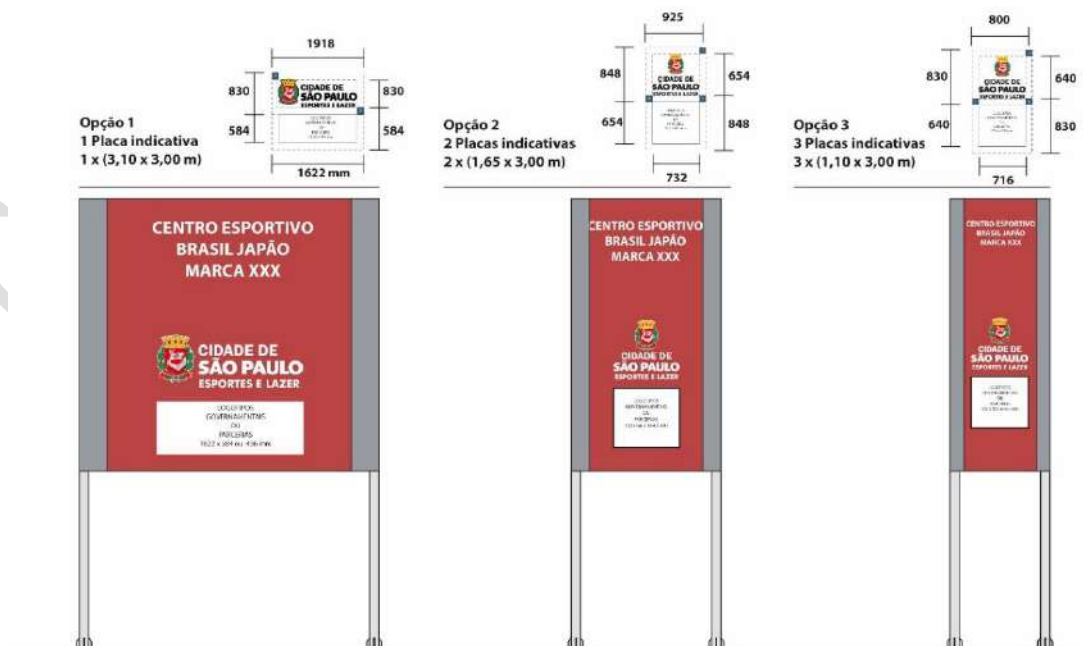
1918

830

584

830

584

1622 mm

Opção 1
1 Placa indicativa
1 x (3,10 x 3,00 m)

CENTRO ESPORTIVO
BRASIL JAPÃO
MARCA XXX

CIDADE DE
SÃO PAULO
ESPORTES E LAZER

LOGOTIPOS
GOVERNAMENTAIS
OU
PARCEIRAS
1622 x 584 ou 436 mm

925

848

654

654

848

732

Opção 2
2 Placas indicativas
2 x (1,65 x 3,00 m)

CENTRO ESPORTIVO
BRASIL JAPÃO
MARCA XXX

CIDADE DE
SÃO PAULO
ESPORTES E LAZER

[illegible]

800

830

640

640

830

716

Opção 3
3 Placas indicativas
3 x (1,10 x 3,00 m)

CENTRO ESPORTIVO
BRASIL JAPÃO
MARCA XXX

CIDADE DE
SÃO PAULO
ESPORTES E LAZER

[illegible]